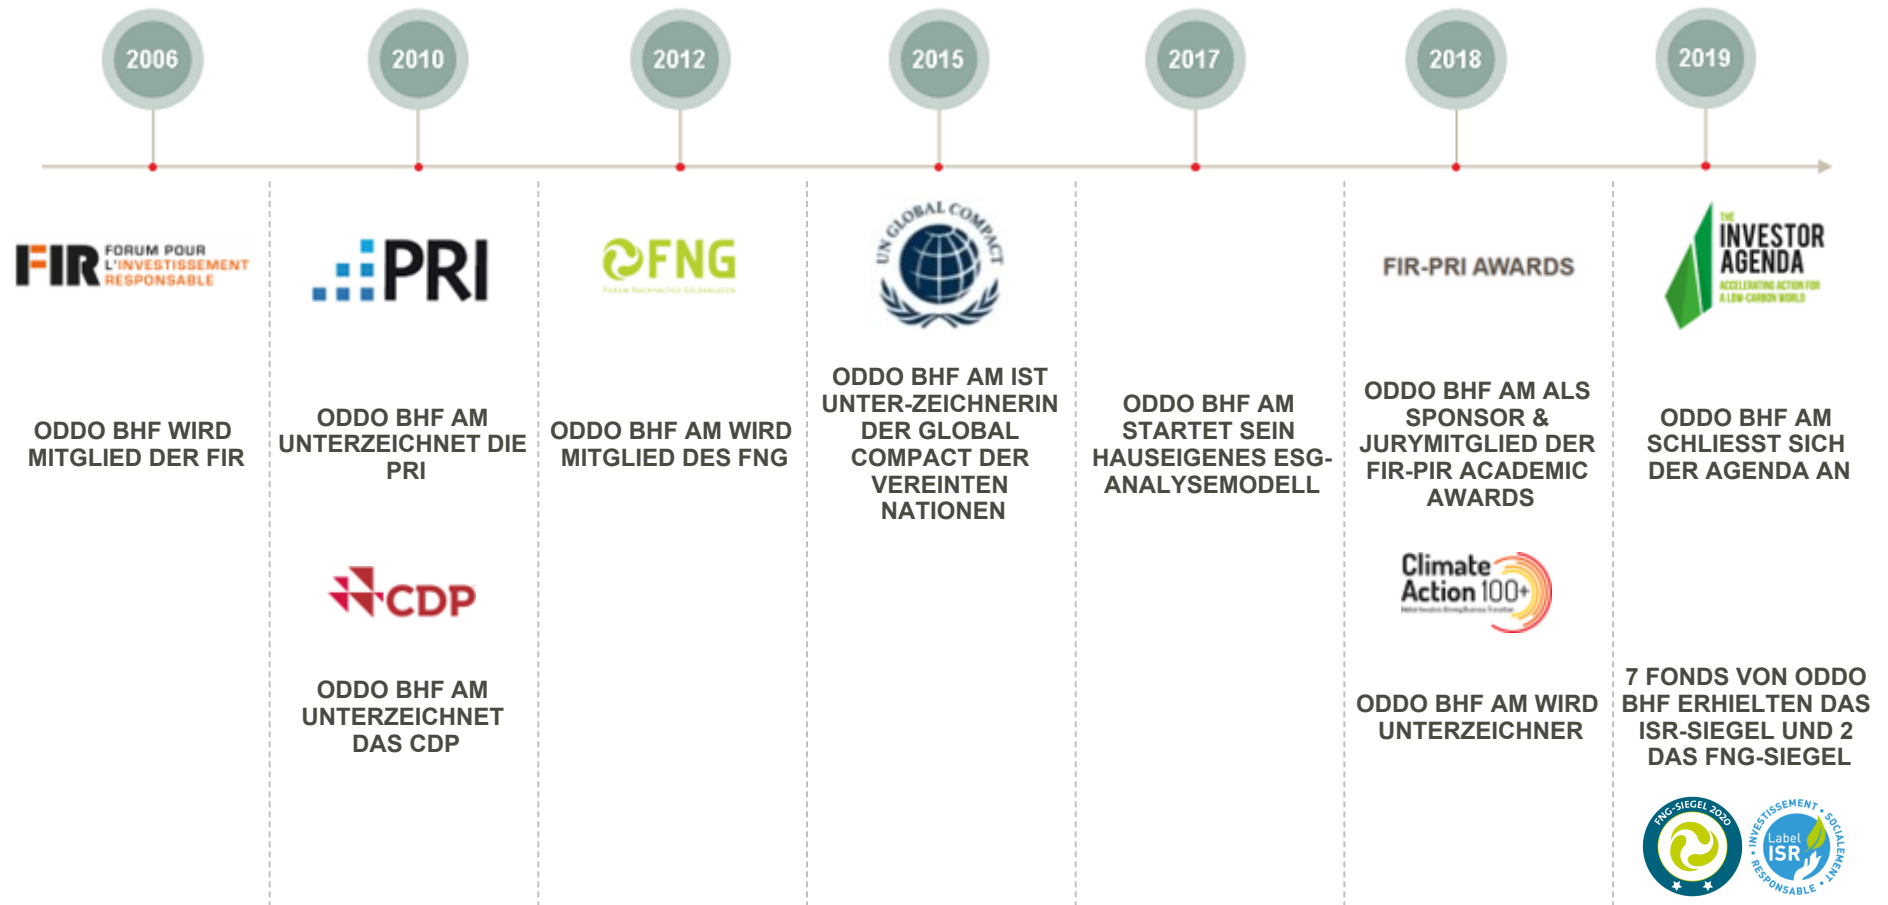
2006

2010

2012

2015

2017

2018

2019

FIR FORUM POUR L'INVESTISSEMENT RESPONSABLE

ODDO BHF WIRD MITGLIED DER FIR

PRI

ODDO BHF AM UNTERZEICHNET DIE PRI

CDP

ODDO BHF AM UNTERZEICHNET DAS CDP

FNG

ODDO BHF AM WIRD MITGLIED DES FNG

UN GLOBAL COMPACT

ODDO BHF AM IST UNTER-ZEICHNERIN DER GLOBAL COMPACT DER VEREINTEN NATIONEN

ODDO BHF AM STARTET SEIN HAUSEIGENES ESG-ANALYSEMODELL

FIR-PRI AWARDS

ODDO BHF AM ALS SPONSOR & JURYMITGLIED DER FIR-PIR ACADEMIC AWARDS

Climate Action 100+

ODDO BHF AM WIRD UNTERZEICHNER

THE INVESTOR AGENDA
ACCELERATING ACTION FOR A LOW-CARBON WORLD

ODDO BHF AM SCHLIESST SICH DER AGENDA AN

7 FONDS VON ODDO BHF ERHIELTEN DAS ISR-SIEGEL UND 2 DAS FNG-SIEGEL

FNG-SIEGEL 2020

Label ISR INVESTISSEMENT SOCIALEMENT RESPONSABLE